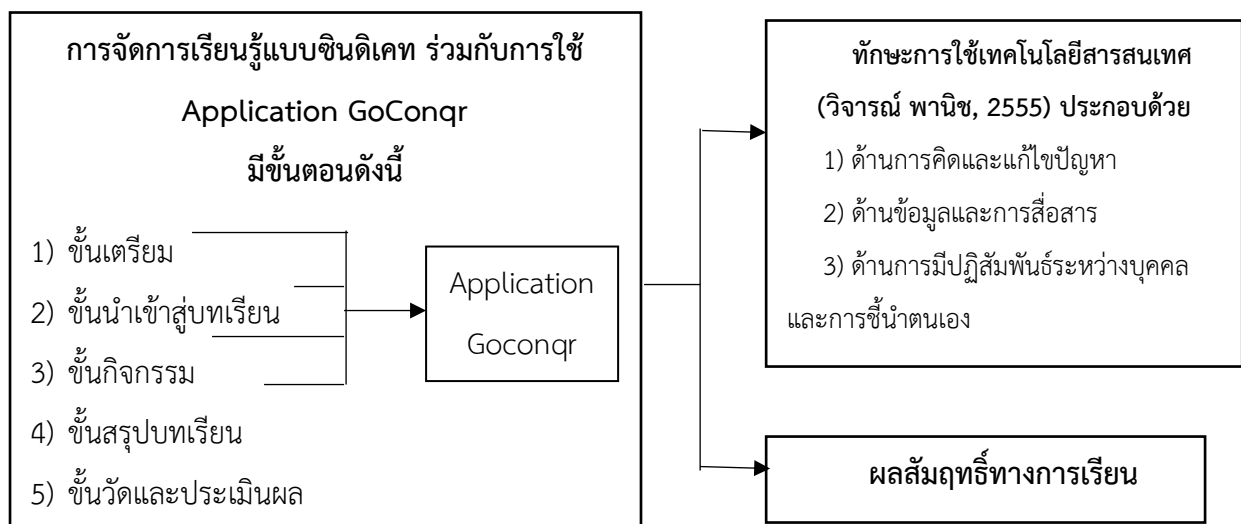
การจัดการเรียนรู้แบบซินดิเคท ร่วมกับการใช้ Application GoConqr มีขั้นตอนดังนี้

1) ขั้นเตรียม
2) ขั้นนำเข้าสู่บทเรียน
3) ขั้นกิจกรรม
4) ขั้นสรุปบทเรียน
5) ขั้นวัดและประเมินผล

Application Goconqr

ทักษะการใช้เทคโนโลยีสารสนเทศ (วิจารณ์ พานิช, 2555) ประกอบด้วย
1) ด้านการคิดและแก้ไขปัญหา
2) ด้านข้อมูลและการสื่อสาร
3) ด้านการมีปฏิสัมพันธ์ระหว่างบุคคลและการชี้นำตนเอง

ผลสัมฤทธิ์ทางการเรียน